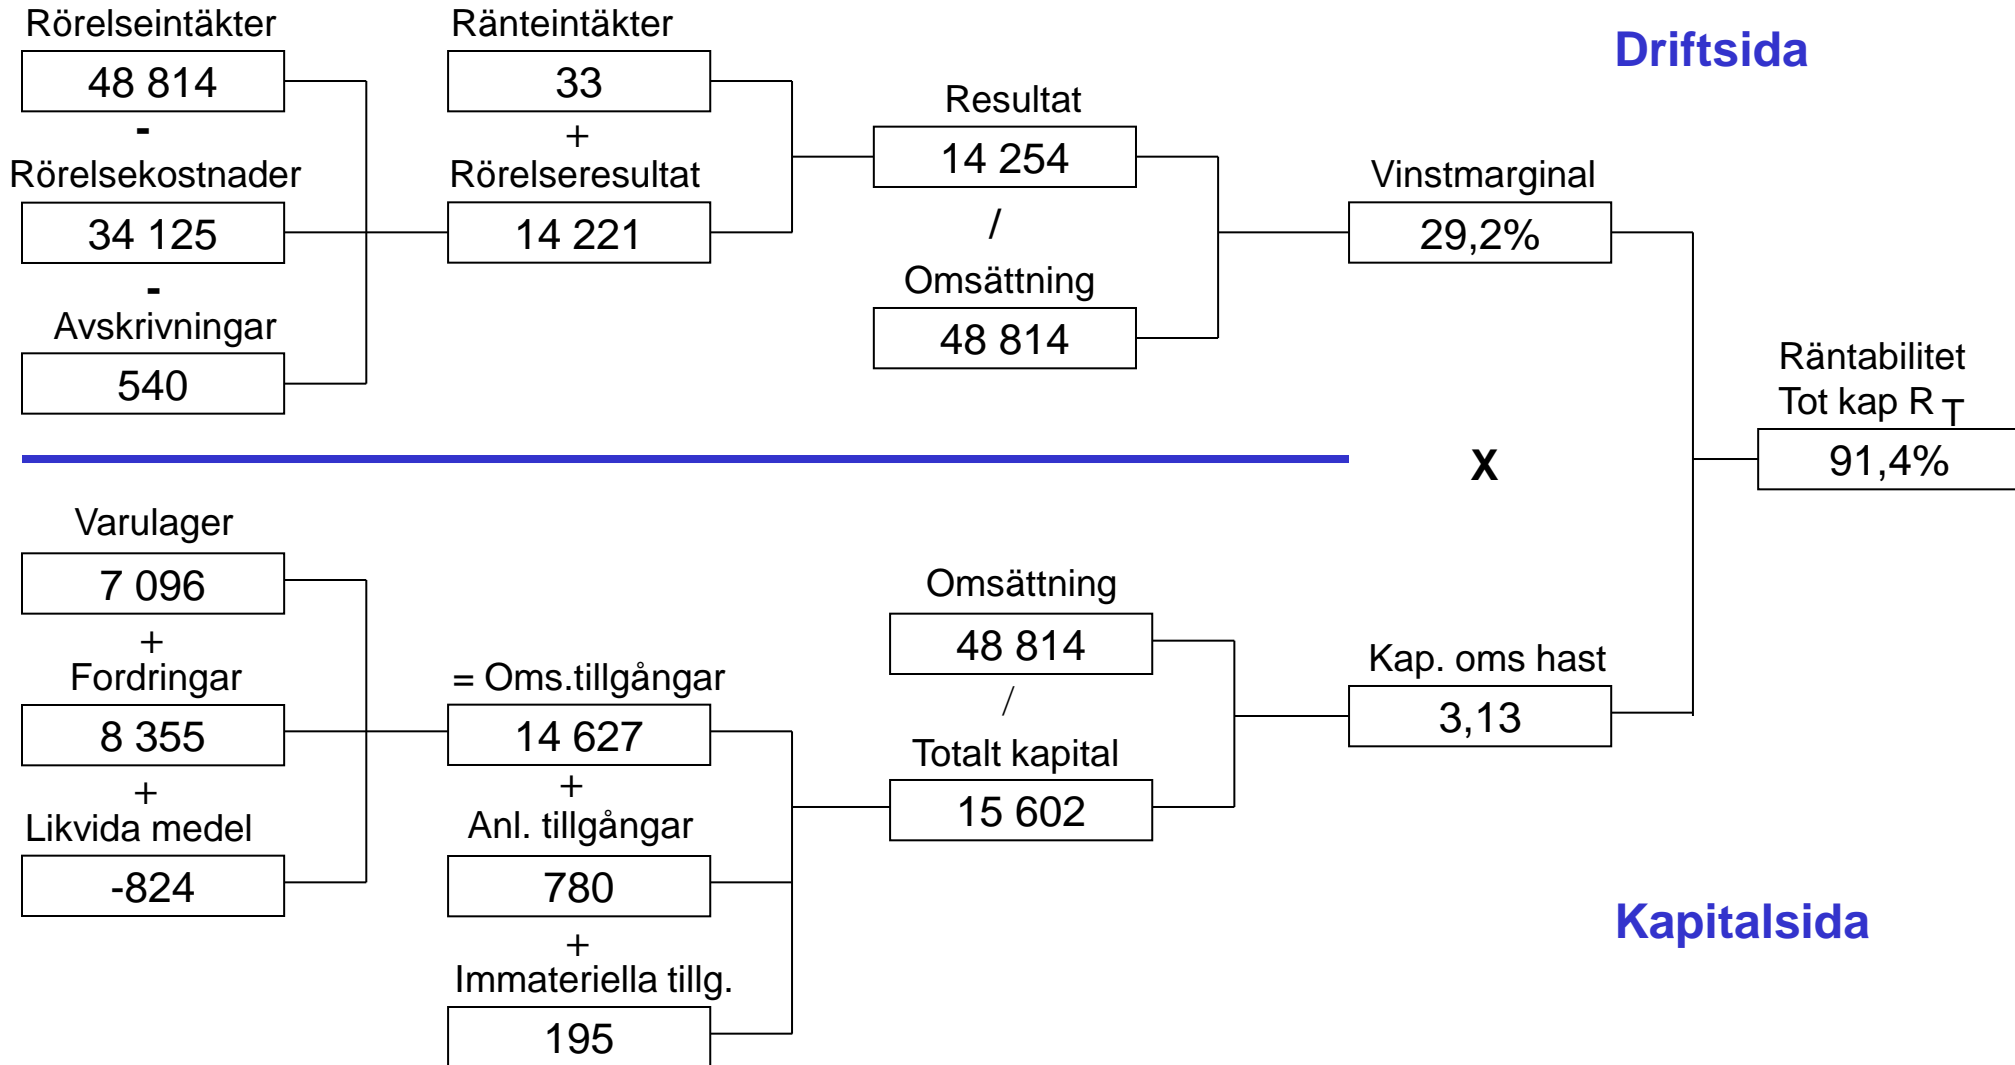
Rörelseintäkter
48 814
-
Rörelsekostnader
34 125
-
Avskrivningar
540

Ränteintäkter
33
+
Rörelseresultat
14 221

Resultat
14 254
/
Omsättning
48 814

Driftsida

Vinstmarginal
29,2%

Räntabilitet
Tot kap R $_T$
91,4%

X

Varulager
7 096
+
Fordringar
8 355
+
Likvida medel
-824

= Oms.tillgångar
14 627
+
Anl. tillgångar
780
+
Immateriella tillg.
195

Omsättning
48 814
/
Totalt kapital
15 602

Kap. oms hast
3,13

Kapitalsida